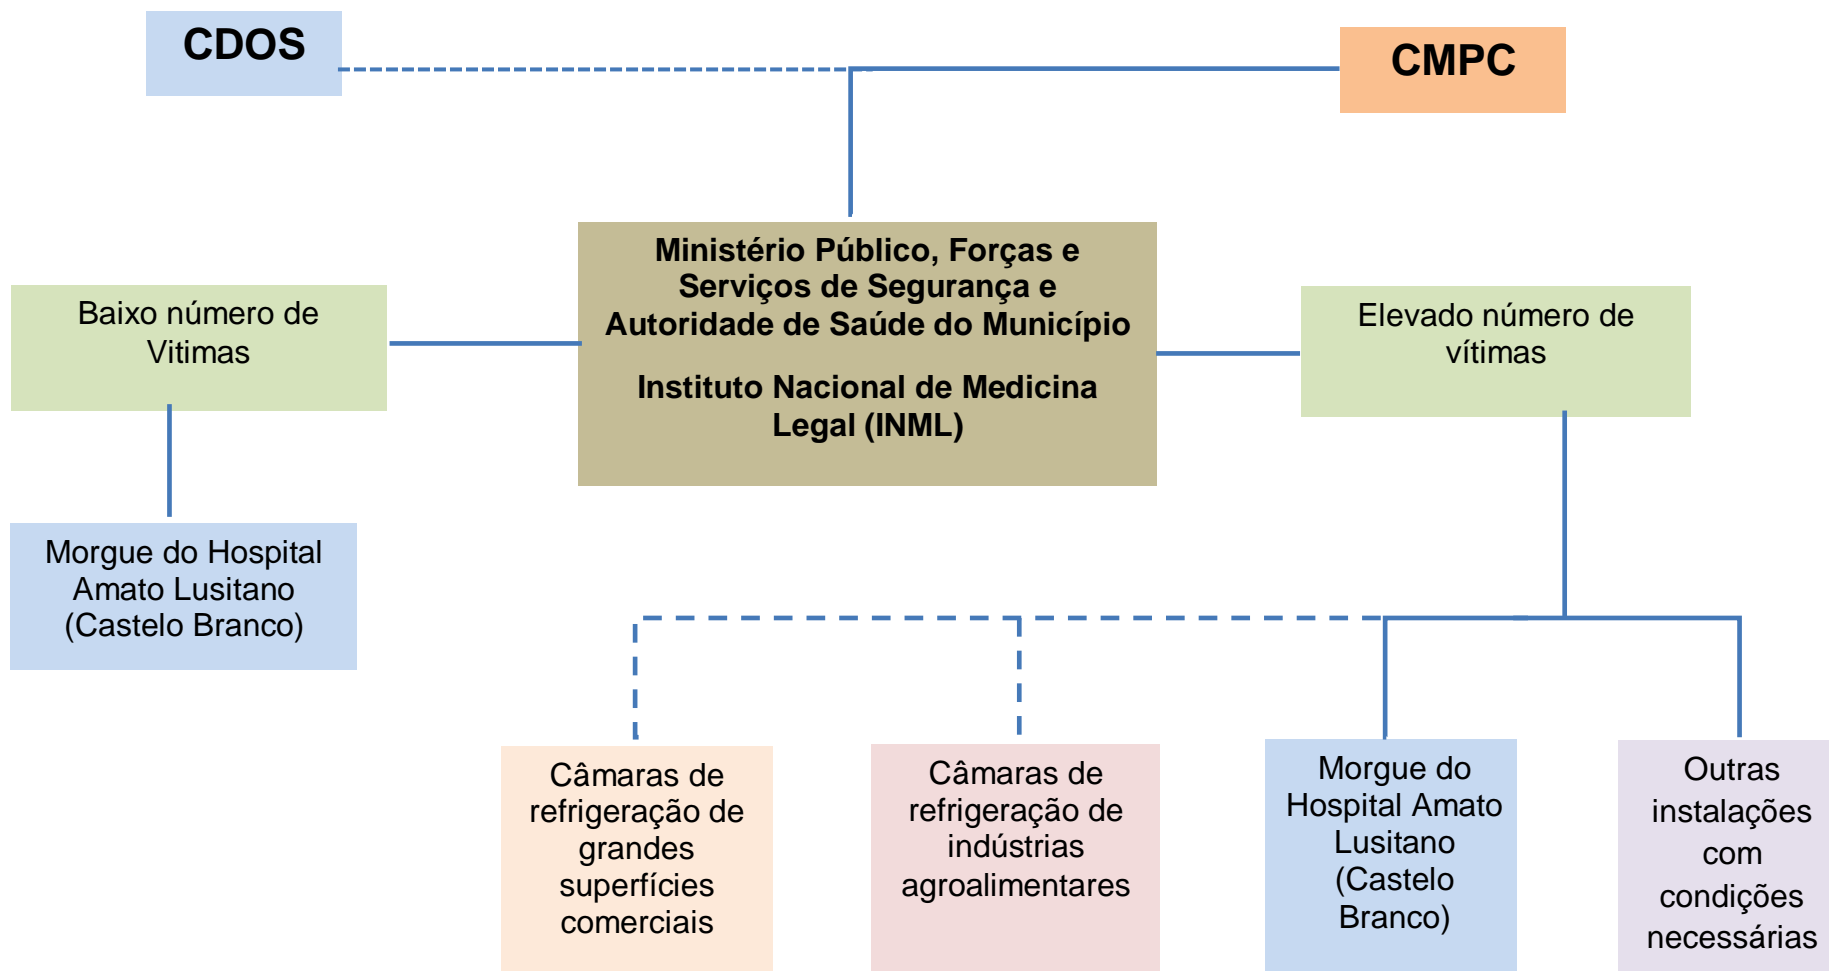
CDOS

CMPC

Ministério Público, Forças e Serviços de Segurança e Autoridade de Saúde do Município

Instituto Nacional de Medicina Legal (INML)

Baixo número de Vitimas

Elevado número de vítimas

Morgue do Hospital Amato Lusitano (Castelo Branco)

Câmaras de refrigeração de grandes superfícies comerciais

Câmaras de refrigeração de indústrias agroalimentares

Morgue do Hospital Amato Lusitano (Castelo Branco)

Outras instalações com condições necessárias